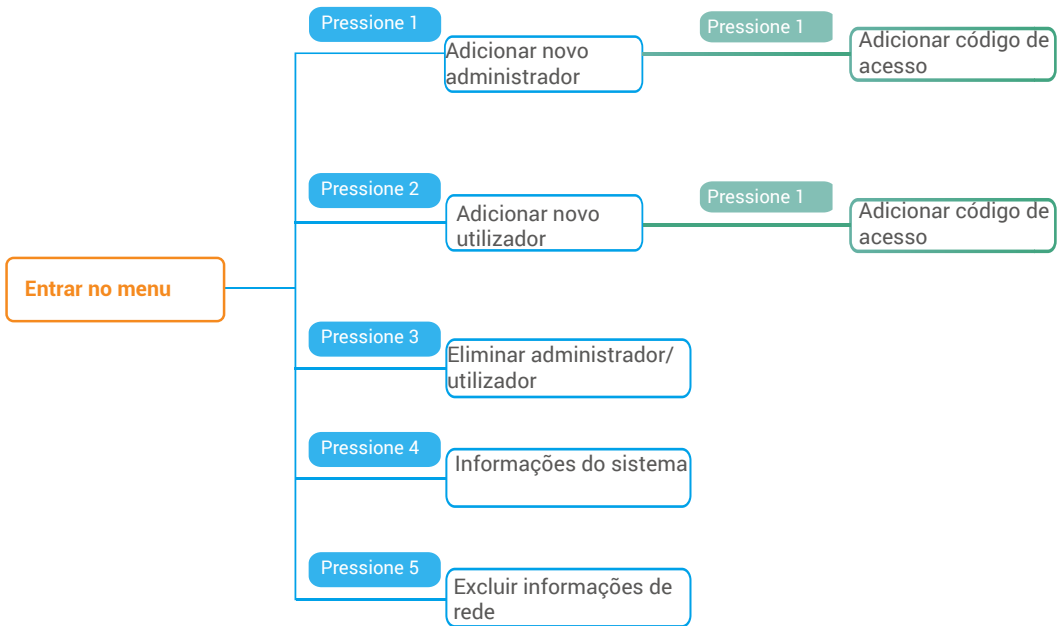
Entrar no menu

Pressione 1
Adicionar novo administrador
Pressione 1
Adicionar código de acesso

Pressione 2
Adicionar novo utilizador
Pressione 1
Adicionar código de acesso

Pressione 3
Eliminar administrador/ utilizador

Pressione 4
Informações do sistema

Pressione 5
Excluir informações de rede